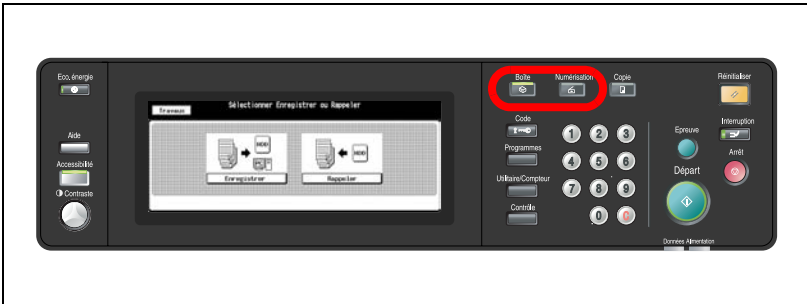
Eco. énergie

Aide

Accessibilité

Contraste

Travaux

Sélectionner Enregistrer ou Rappeler

Enregistrer

Rappeler

Boîte

Numérisation

Copie

Code

Programmes

Utilitaire/Compteur

Contrôle

1 2 3

4 5 6

7 8 9

0 C

Epreuve

Départ

Réinitialiser

Interruption

Arrêt

Données Alimentation